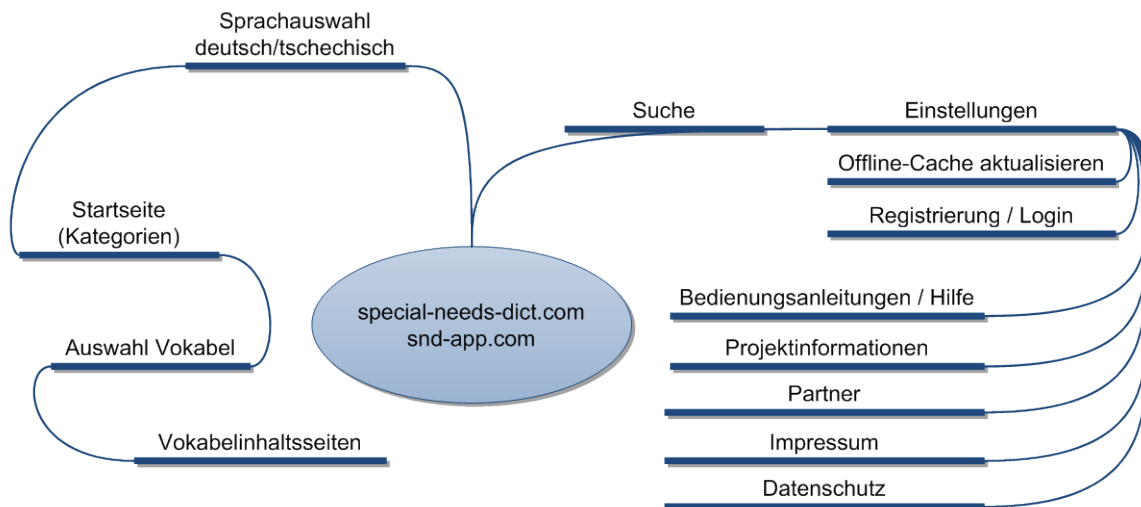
Sprachauswahl deutsch/tschechisch

Startseite (Kategorien)

Auswahl Vokabel

Vokabelinhaltsseiten

special-needs-dict.com
snd-app.com

Suche

Einstellungen

Offline-Cache aktualisieren

Registrierung / Login

Bedienungsanleitungen / Hilfe

Projektinformationen

Partner

Impressum

Datenschutz